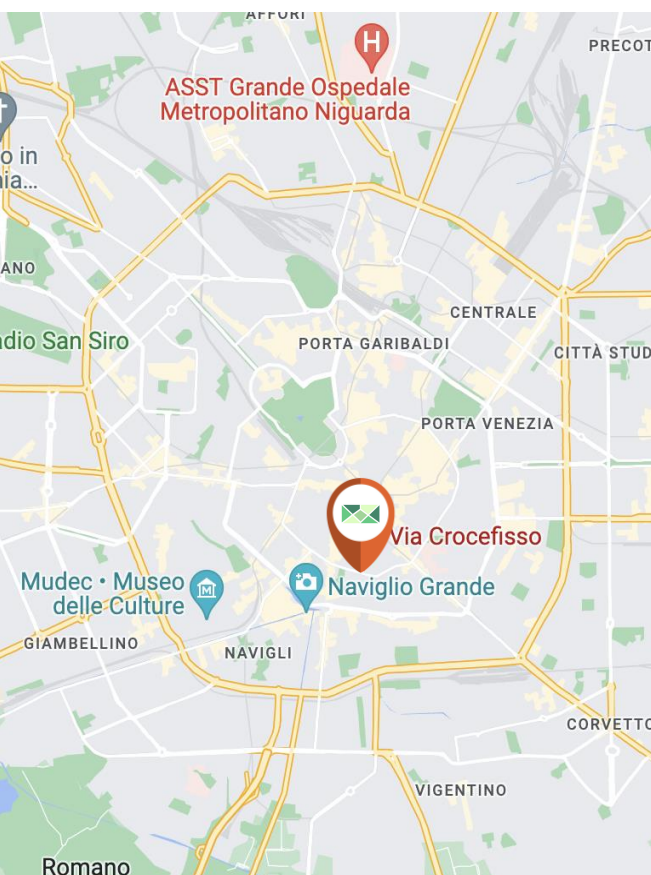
AFFORI

ASST Grande Ospedale Metropolitano Niguarda

PRECOT

o in
ia...

ANO

CENTRALE

adio San Siro

PORTA GARIBALDI

CITTÀ STUD

PORTA VENEZIA

Via Crocefisso

Mudec • Museo delle Culture

Naviglio Grande

GIAMBELLINO

NAVIGLI

CORVETTO

VIGENTINO

Romano